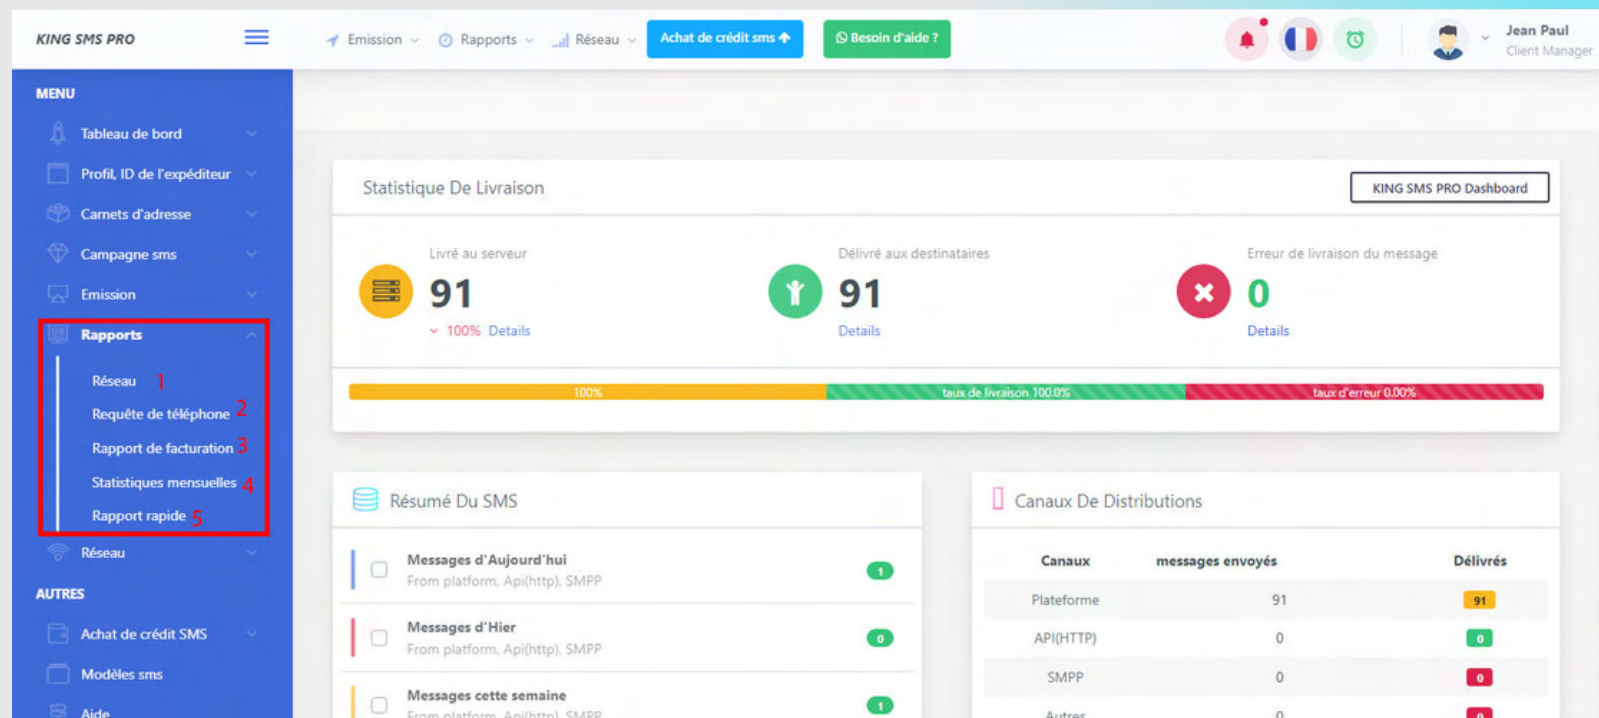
KING SMS PRO

Emission Rapports Réseau Achat de crédit sms Besoin d'aide ?

Jean Paul
Client Manager

MENU
Tableau de bord
Profil, ID de l'expéditeur
Carnets d'adresse
Campagne sms
Emission
Rapports
Réseau 1
Requête de téléphone 2
Rapport de facturation 3
Statistiques mensuelles 4
Rapport rapide 5
Réseau
AUTRES
Achat de crédit SMS
Modèles sms
Aide

Statistique De Livraison

KING SMS PRO Dashboard

Livré au serveur
91
100% Details

Délivré aux destinataires
91
Details

Erreur de livraison du message
0
Details

100%
taux de livraison 100.0%
taux d'erreur 0.00%

Résumé Du SMS

Messages d'Aujourd'hui
From platform, Api(http), SMPP
1

Messages d'Hier
From platform, Api(http), SMPP
0

Messages cette semaine
From platform, Api(http), SMPP
1

Canaux De Distributions

| Canaux | messages envoyés | Délivrés |
|---|---|---|
| Plateforme | 91 | 91 |
| API(HTTP) | 0 | 0 |
| SMPP | 0 | 0 |
| Autres | 0 | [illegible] |